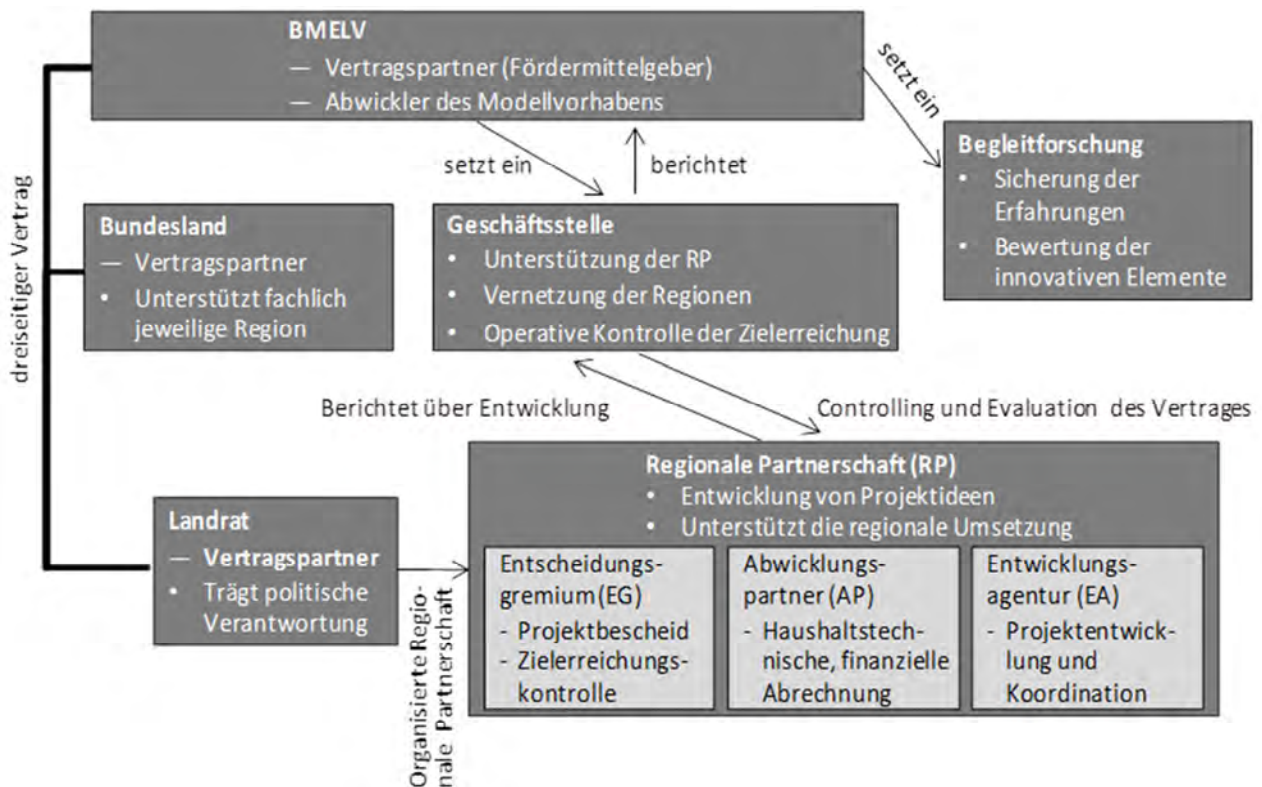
BMELV
— Vertragspartner (Fördermittelgeber)
— Abwickler des Modellvorhabens

setzt ein

Begleitforschung
• Sicherung der Erfahrungen
• Bewertung der innovativen Elemente

setzt ein

berichtet

dreiseitiger Vertrag

Bundesland
— Vertragspartner
• Unterstützt fachlich jeweilige Region

Geschäftsstelle
• Unterstützung der RP
• Vernetzung der Regionen
• Operative Kontrolle der Zielerreichung

Berichtet über Entwicklung

Controlling und Evaluation des Vertrages

Regionale Partnerschaft (RP)
• Entwicklung von Projektideen
• Unterstützt die regionale Umsetzung

Landrat
— Vertragspartner
• Trägt politische Verantwortung

Organisierte Regionale Partnerschaft

Entscheidungsgremium (EG)
- Projektbescheid
- Zielerreichungskontrolle

Abwicklungspartner (AP)
- Haushaltstechnische, finanzielle Abrechnung

Entwicklungsagentur (EA)
- Projektentwicklung und Koordination